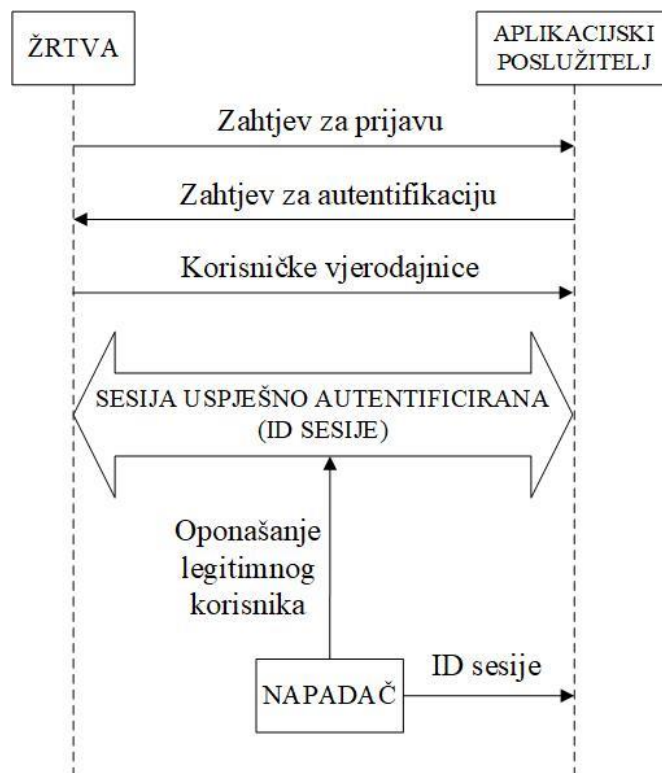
ŽRTVA

APLIKACIJSKI POSLUŽITELJ

Zahtjev za prijavu

Zahtjev za autentifikaciju

Korisničke vjerodajnice

SESIJA USPJEŠNO AUTENTIFICIRANA (ID SESIJE)

Oponašanje legitimnog korisnika

NAPADAČ

ID sesije